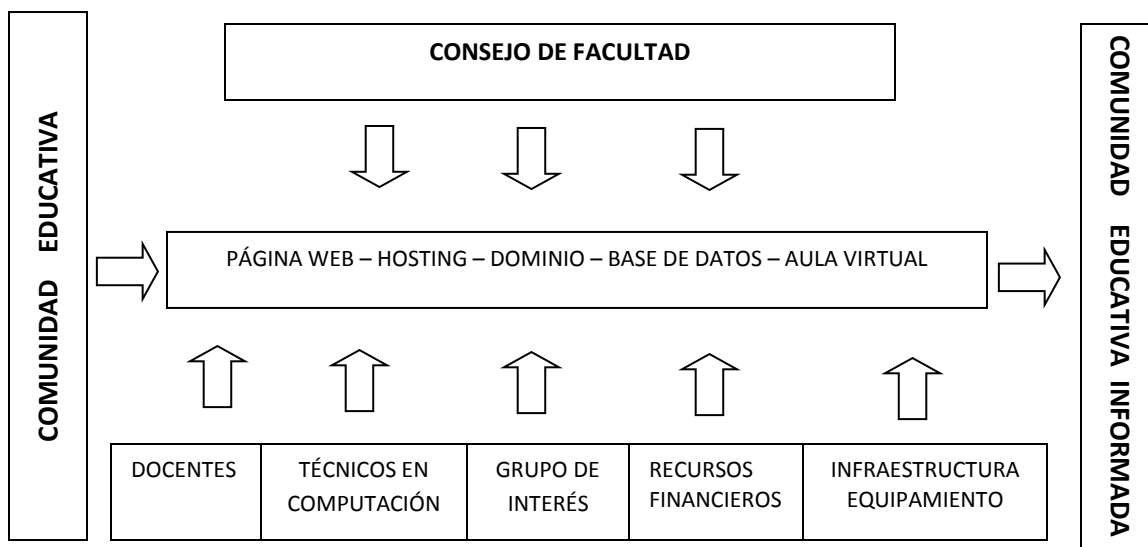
COMUNIDAD EDUCATIVA

CONSEJO DE FACULTAD

PÁGINA WEB – HOSTING – DOMINIO – BASE DE DATOS – AULA VIRTUAL

| DOCENTES | TÉCNICOS EN COMPUTACIÓN | GRUPO DE INTERÉS | RECURSOS FINANCIEROS | INFRAESTRUCTURA EQUIPAMIENTO |
|---|---|---|---|---|

COMUNIDAD EDUCATIVA INFORMADA